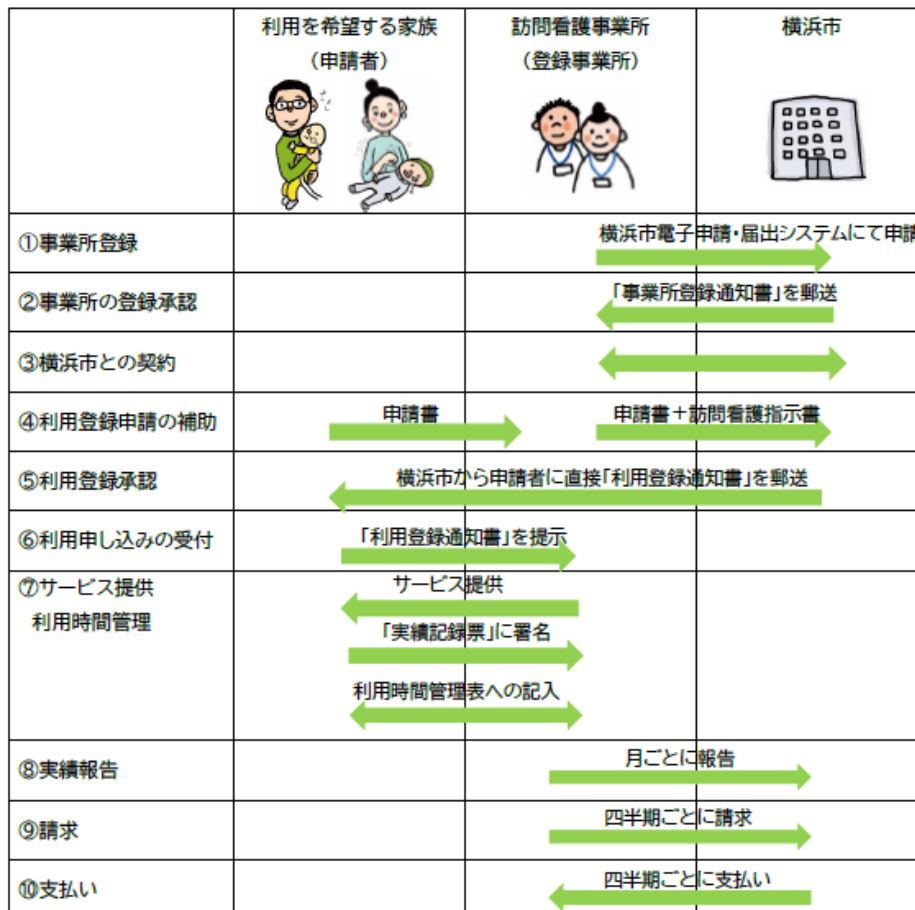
| | 利用を希望する家族（申請者） | 訪問看護事業所（登録事業所） | 横浜市 |
|---|---|---|---|
| ①事業所登録 | | 横浜市電子申請・届出システムにて申請 | |
| ②事業所の登録承認 | | 「事業所登録通知書」を郵送 | |
| ③横浜市との契約 | | | |
| ④利用登録申請の補助 | 申請書 | 申請書＋訪問看護指示書 | |
| ⑤利用登録承認 | 横浜市から申請者に直接「利用登録通知書」を郵送 | | |
| ⑥利用申し込みの受付 | 「利用登録通知書」を提示 | | |
| ⑦サービス提供 利用時間管理 | サービス提供 「実績記録票」に署名 利用時間管理表への記入 | | |
| ⑧実績報告 | | 月ごとに報告 | |
| ⑨請求 | | 四半期ごとに請求 | |
| ⑩支払い | | 四半期ごとに支払い | |